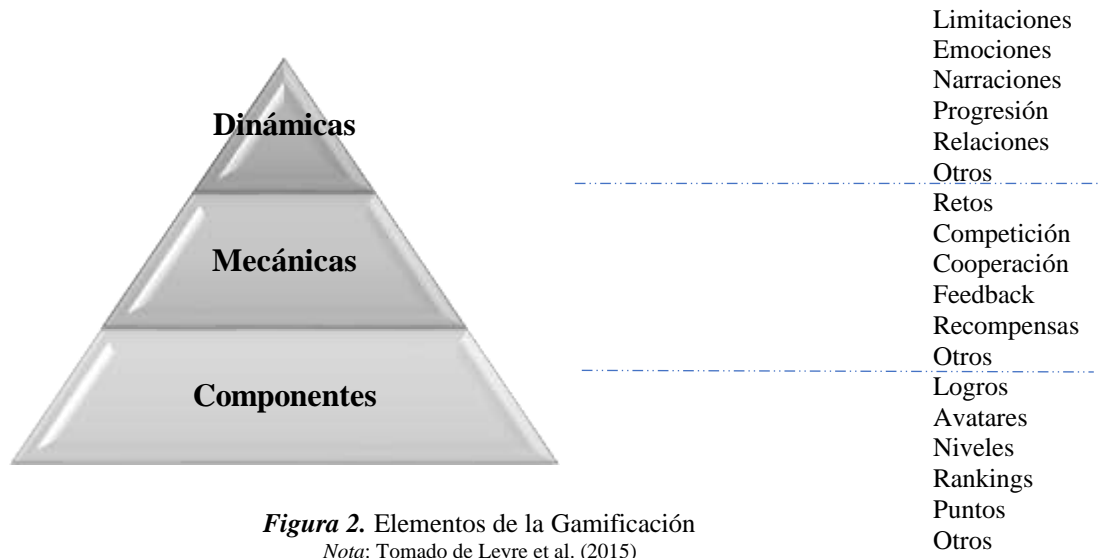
Dinámicas

Mecánicas

Componentes

Limitaciones
Emociones
Narraciones
Progresión
Relaciones
Otros

Retos
Competición
Cooperación
Feedback
Recompensas
Otros

Logros
Avatares
Niveles
Rankings
Puntos
Otros

*Figura 2.* Elementos de la Gamificación
*Nota*: Tomado de Leyre et al. (2015)